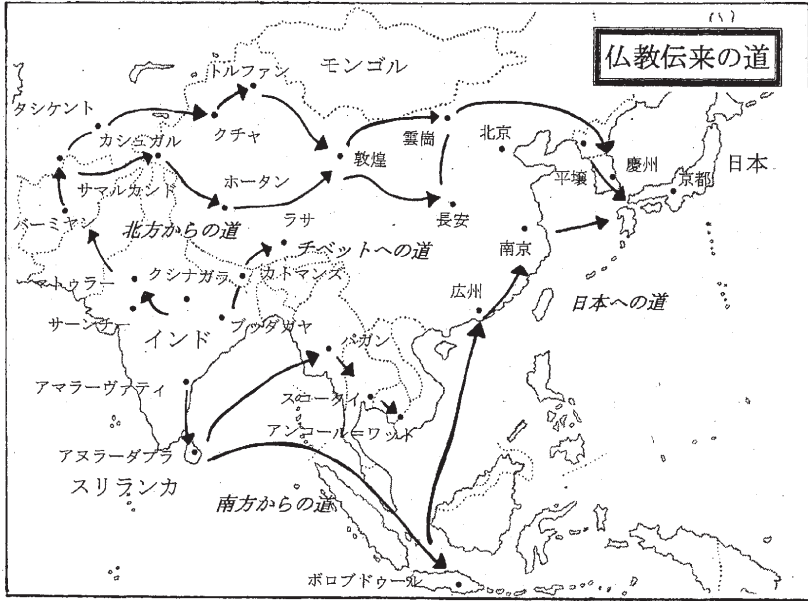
(1)

仏教伝来の道

モンゴル

トルファン

タシケント

カシュガル

クチャ

雲崗

北京

日本

サマルカンド

ホータン

敦煌

平壌

慶州

京都

バーミヤン

北方からの道

ラサ

長安

チベットへの道

南京

トゥラー

クシナガラ

カトマンズ

広州

日本への道

サーンチー

インド

ブッダガヤ

パガン

アマラーヴァティ

スコータイ

アンコール=ワット

アヌラーダプラ

スリランカ

南方からの道

ボロブドゥール